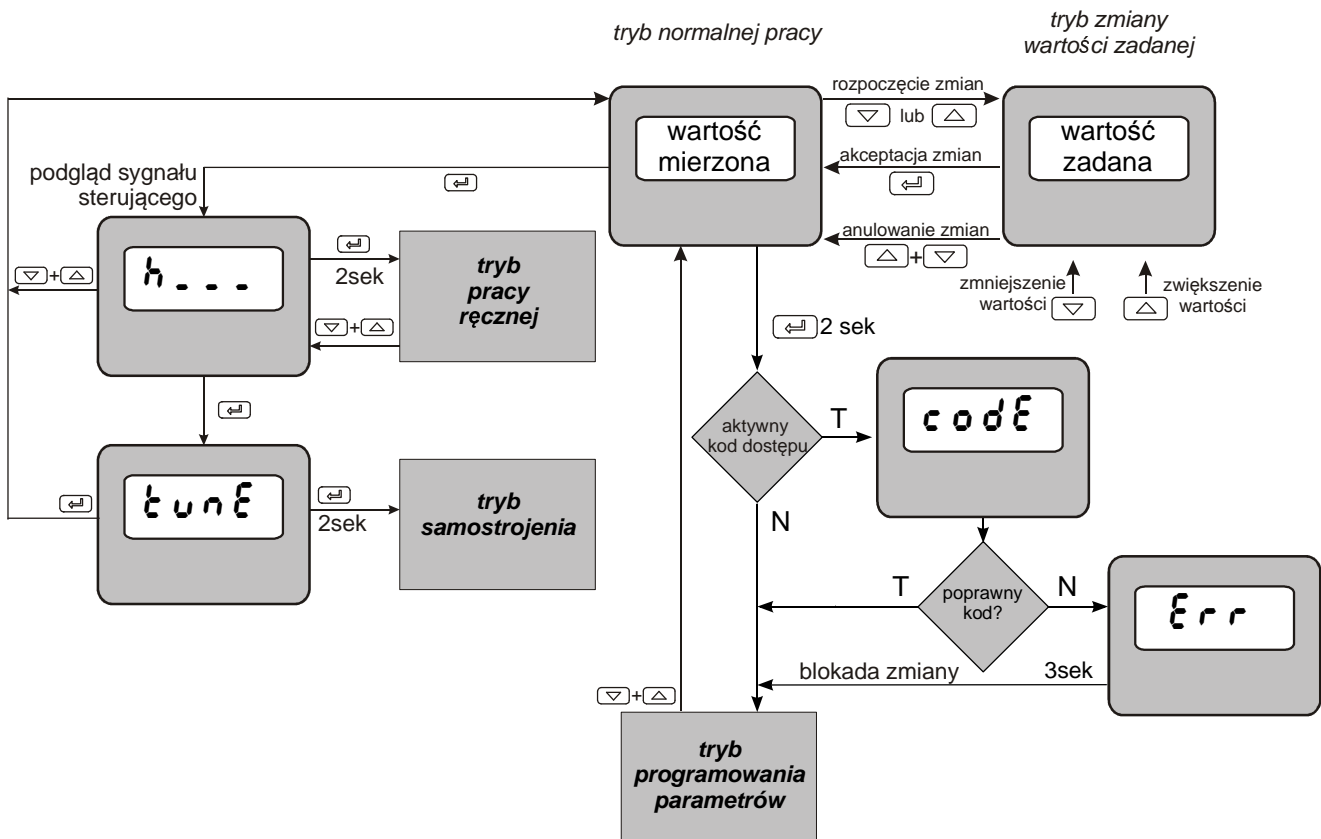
tryb normalnej pracy

tryb zmiany wartości zadanej

rozpoczęcie zmian

lub

wartość mierzona

akceptacja zmian

wartość zadana

podgląd sygnału sterującego

anulowanie zmian

+

h - - -

2sek

tryb pracy ręcznej

+

+

zmniejszenie wartości

zwiększenie wartości

2 sek

aktywny kod dostępu

T

codE

tunE

2sek

tryb samostrojenia

N

T

poprawny kod?

N

Err

blokada zmiany

3sek

+

tryb programowania parametrów